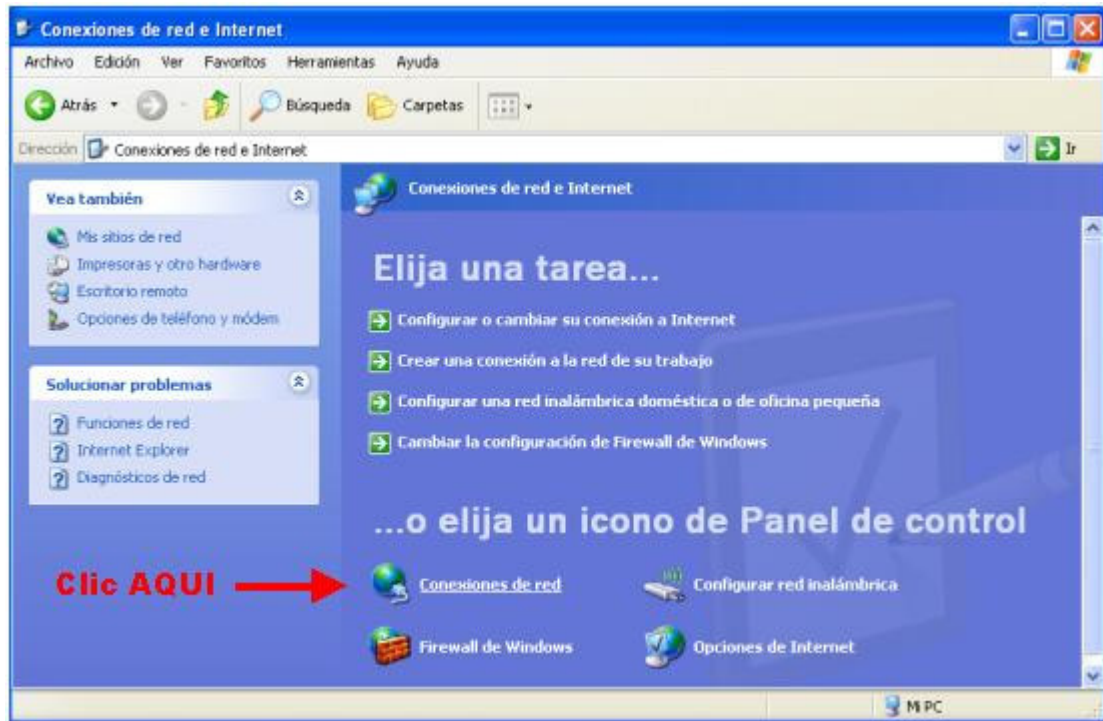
Conexiones de red e Internet

Archivo Edición Ver Favoritos Herramientas Ayuda

Atrás Búsqueda Carpetas

Dirección Conexiones de red e Internet Ir

Vea también

Mis sitios de red
Impresoras y otro hardware
Escritorio remoto
Opciones de teléfono y módem

Solucionar problemas

Funciones de red
Internet Explorer
Diagnósticos de red

Conexiones de red e Internet

Elija una tarea...

Configurar o cambiar su conexión a Internet

Crear una conexión a la red de su trabajo

Configurar una red inalámbrica doméstica o de oficina pequeña

Cambiar la configuración de Firewall de Windows

...o elija un icono de Panel de control

Clic AQUI

Conexiones de red

Configurar red inalámbrica

Firewall de Windows

Opciones de Internet

Mi PC